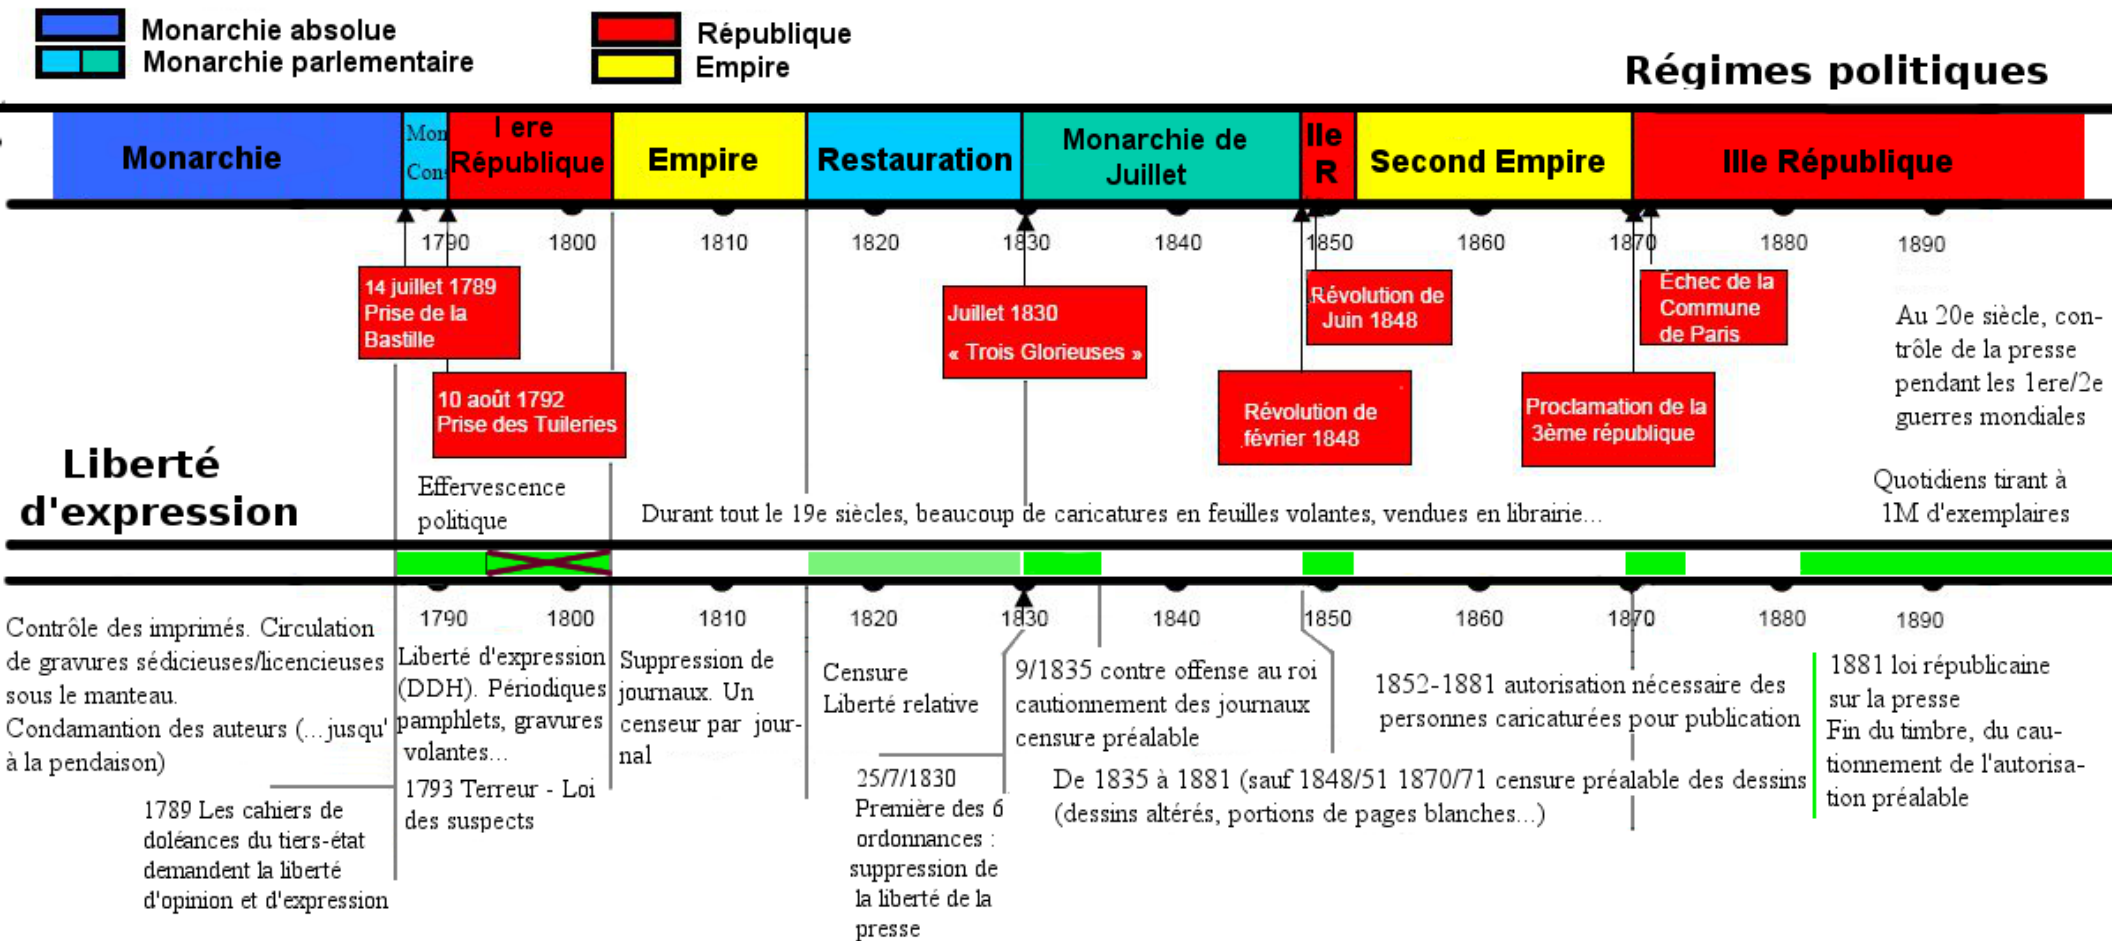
Monarchie absolue
Monarchie parlementaire

République
Empire

Régimes politiques

Monarchie | Mon Con | I ere République | Empire | Restauration | Monarchie de Juillet | IIe R | Second Empire | IIIe République

1790 1800 1810 1820 1830 1840 1850 1860 1870 1880 1890

14 juillet 1789 Prise de la Bastille

10 août 1792 Prise des Tuileries

Juillet 1830 « Trois Glorieuses »

Révolution de Juin 1848

Révolution de février 1848

Échec de la Commune de Paris

Proclamation de la 3ème république

Au 20e siècle, contrôle de la presse pendant les 1ere/2e guerres mondiales

Liberté d'expression

Effervescence politique

Durant tout le 19e siècles, beaucoup de caricatures en feuilles volantes, vendues en librairie...

Quotidiens tirant à 1M d'exemplaires

1790 1800 1810 1820 1830 1840 1850 1860 1870 1880 1890

Contrôle des imprimés. Circulation de gravures sédicieuses/licencieuses sous le manteau.
Condamantion des auteurs (...jusqu' à la pendaison)

1789 Les cahiers de doléances du tiers-état demandent la liberté d'opinion et d'expression

Liberté d'expression (DDH). Périodiques pamphlets, gravures volantes...
1793 Terreur - Loi des suspects

Suppression de journaux. Un censeur par journal

Censure
Liberté relative

25/7/1830
Première des 6 ordonnances : suppression de la liberté de la presse

9/1835 contre offense au roi cautionnement des journaux censure préalable

1852-1881 autorisation nécessaire des personnes caricaturées pour publication

De 1835 à 1881 (sauf 1848/51 1870/71 censure préalable des dessins (dessins altérés, portions de pages blanches...)

1881 loi républicaine sur la presse
Fin du timbre, du cautionnement de l'autorisation préalable